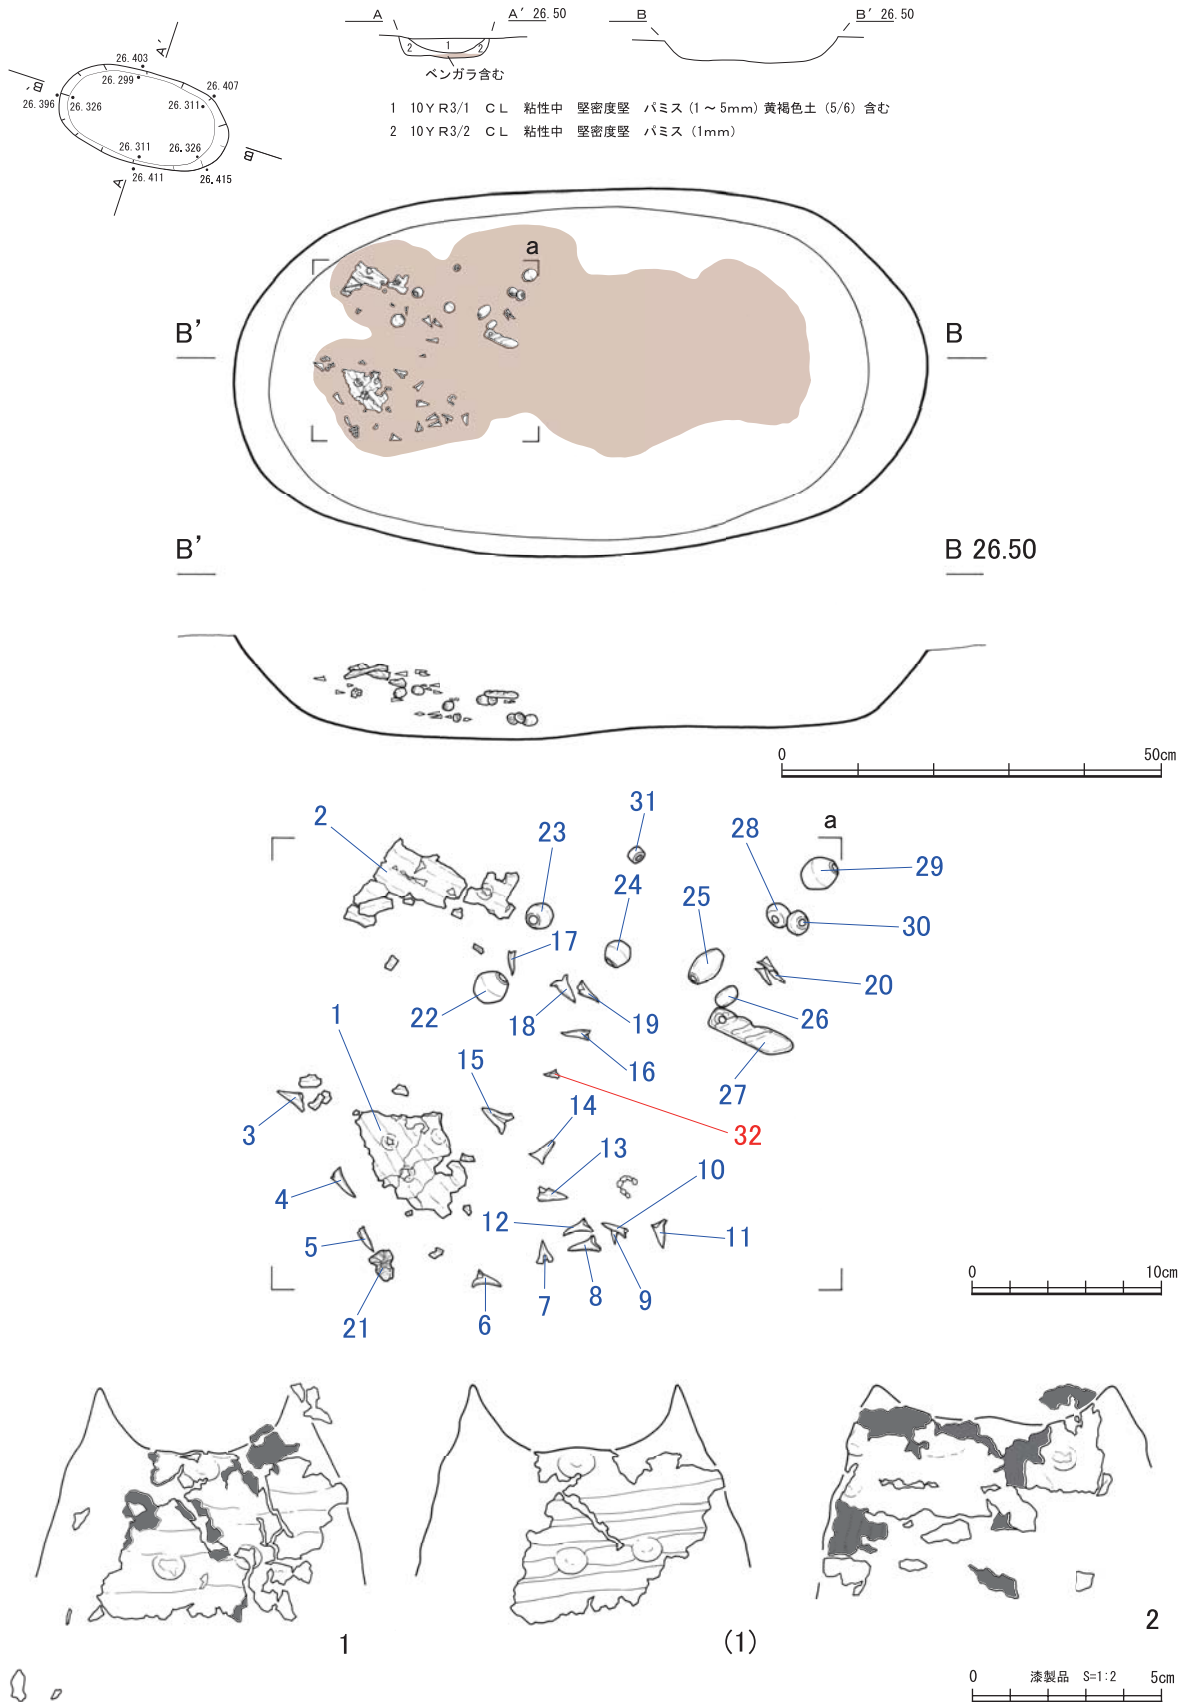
A A' 26.50 B B' 26.50

2 1 2

ベンガラ含む

1 10YR3/1 CL 粘性中 堅密度堅 パミス(1～5mm)黄褐色土(5/6)含む
2 10YR3/2 CL 粘性中 堅密度堅 パミス(1mm)

26.403 A' 26.407 B' 26.299 26.396 26.326 26.311 26.311 26.326 B A 26.411 26.415

a

B' B

B' B 26.50

0 50cm

2 23 31 28 a 29 24 25 30 17 20 22 18 19 26 1 15 16 27 32 3 14 13 10 4 12 11 5 21 6 7 8 9

0 10cm

1 (1) 2

0 漆製品 S=1:2 5cm